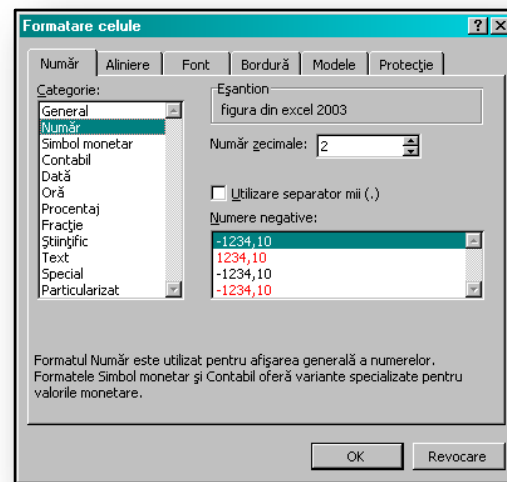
Formatare celule

?

Număr | Aliniere | Font | Bordură | Modele | Protecție

Categorie:
General
Număr
Simbol monetar
Contabil
Dată
Oră
Procentaj
Fracție
Științific
Text
Special
Particularizat

Eșantion
figura din excel 2003

Număr zecimale: 2

Utilizare separator mii (.)

Numere negative:
-1234,10
1234,10
-1234,10
-1234,10

Formatul Număr este utilizat pentru afișarea generală a numerelor. Formatele Simbol monetar și Contabil oferă variante specializate pentru valorile monetare.

OK
Revocare